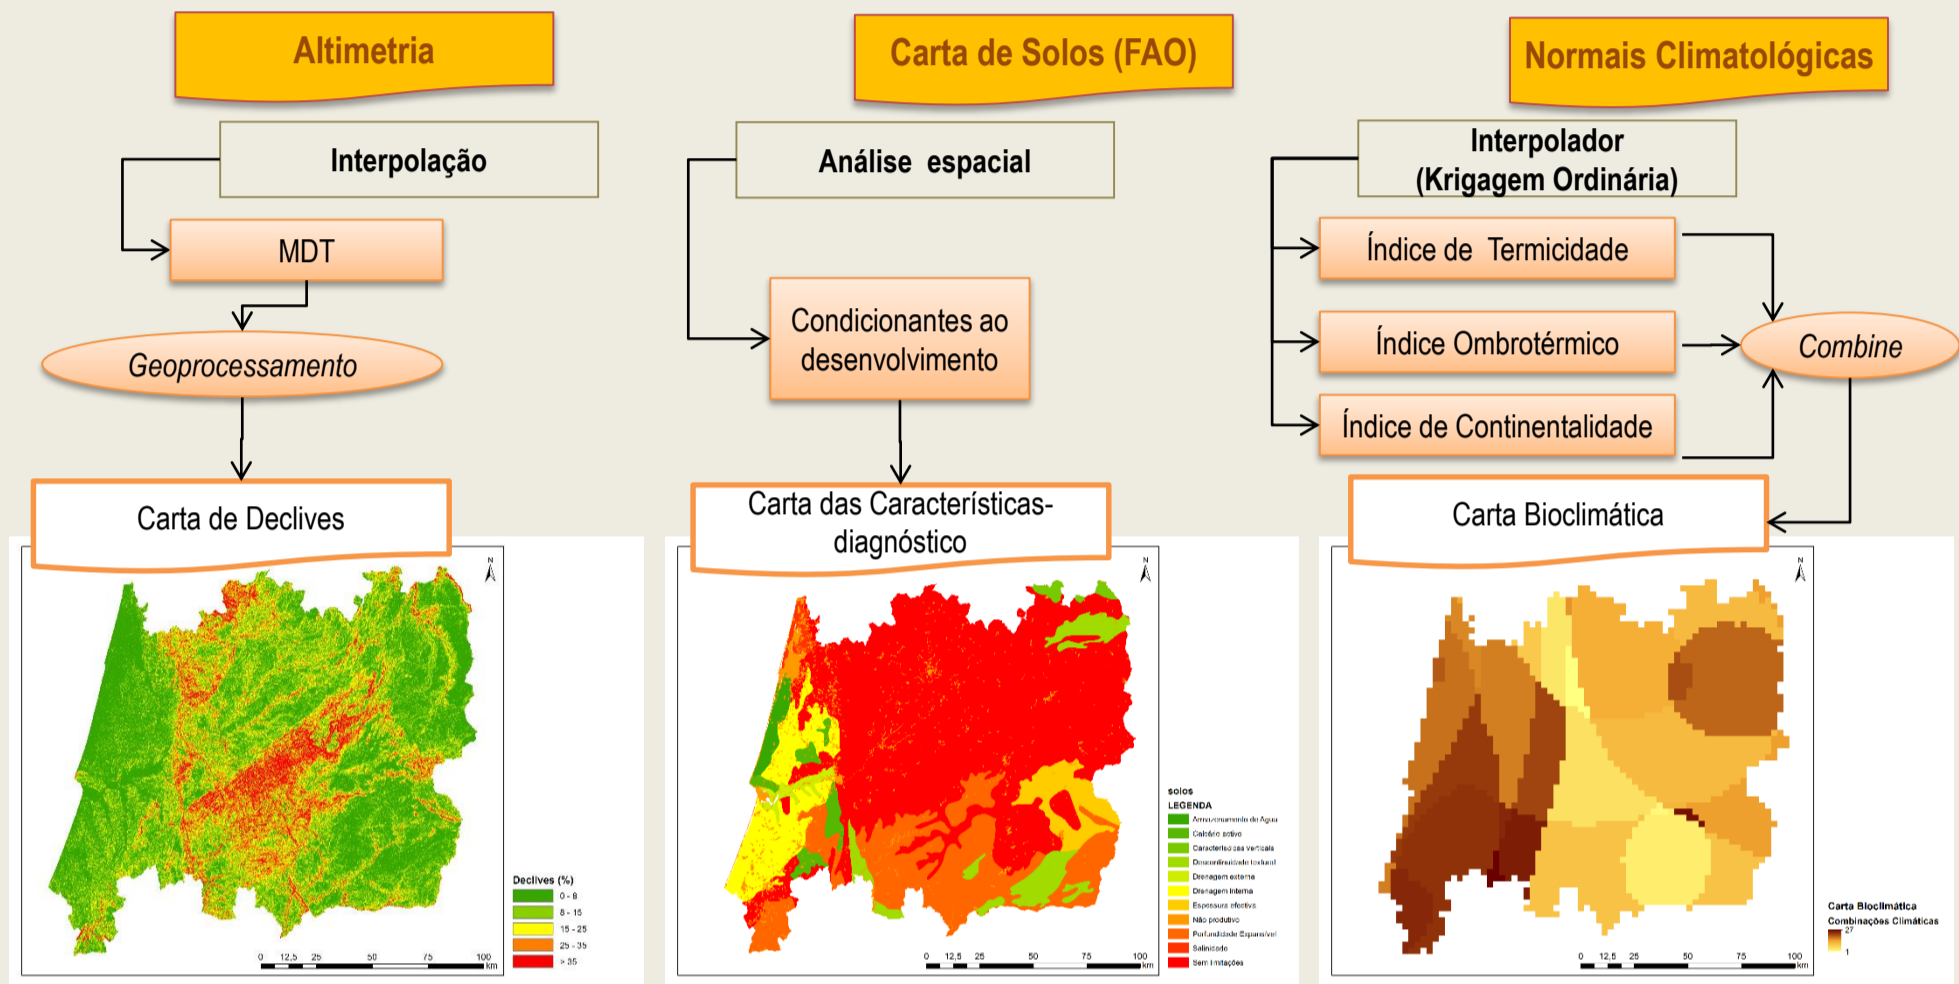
Altimetria

Interpolação

MDT

Geoprocessamento

Carta de Declives

N

Declives (%)
0 - 8
8 - 15
15 - 25
25 - 35
> 35

0 12,5 25 50 75 100 km

Carta de Solos (FAO)

Análise espacial

Condicionantes ao desenvolvimento

Carta das Características-diagnóstico

N

solos
LEGENDA
Armazenamento de Água
Calcário activo
Características verticais
Descontinuidade textural
Drenagem externa
Drenagem interna
Espessura efectiva
Não produtivo
Profundidade Expansível
Salinidade
Sem limitações

0 12,5 25 50 75 100 km

Normais Climatológicas

Interpolador (Krigagem Ordinária)

Índice de Termicidade

Índice Ombrotérmico

Índice de Continentalidade

Combine

Carta Bioclimática

N

Carta Bioclimática
Combinações Climáticas
27
1

0 12,5 25 50 75 100 km